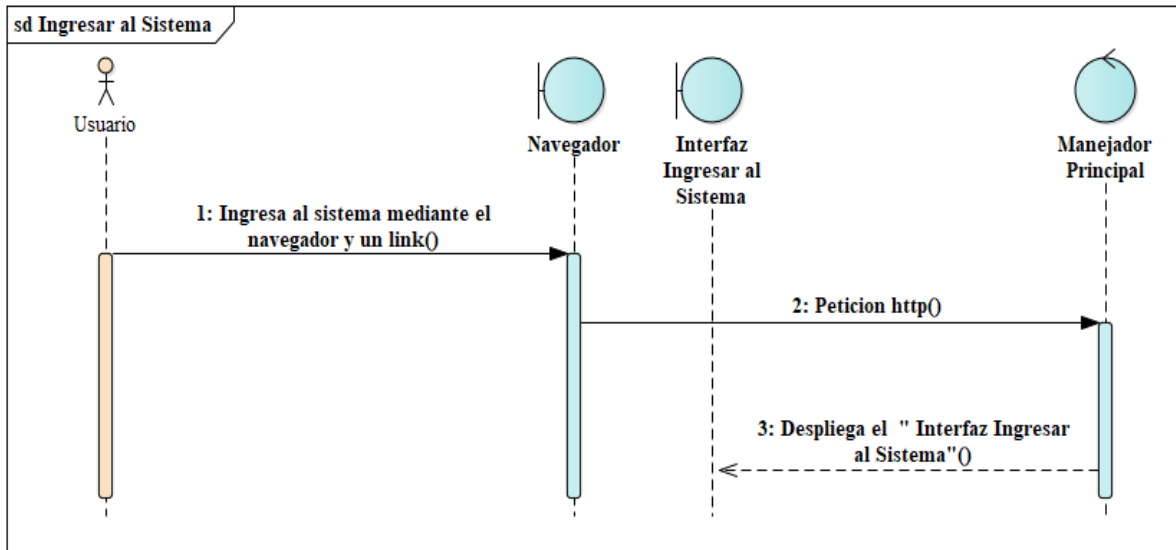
sd Ingresar al Sistema

Usuario

Navegador

Interfaz Ingresar al Sistema

Manejador Principal

1: Ingresa al sistema mediante el navegador y un link()

2: Peticion http()

3: Despliega el " Interfaz Ingresar al Sistema"()